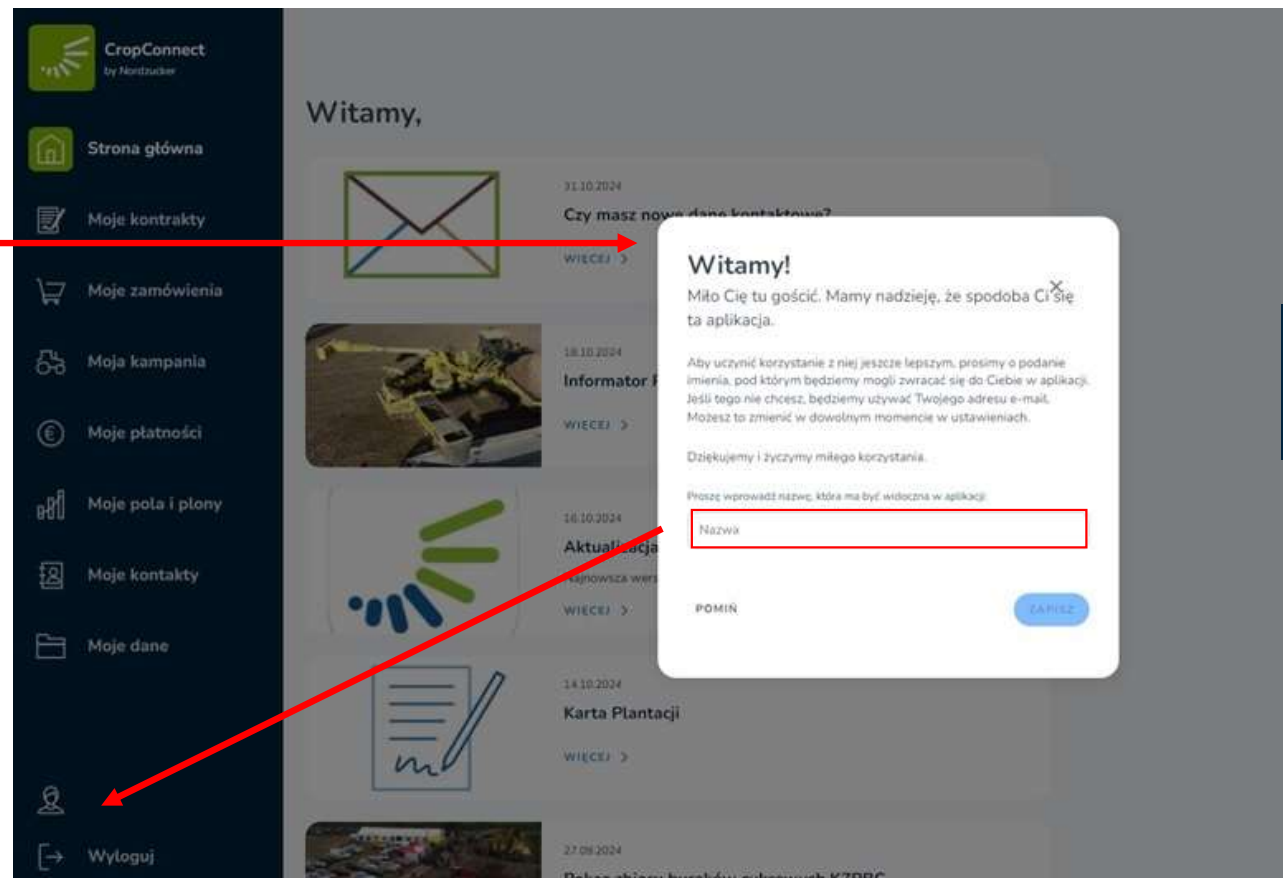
CropConnect
by Nordzucker

Strona główna
Moje kontrakty
Moje zamówienia
Moja kampania
Moje płatności
Moje pola i plony
Moje kontakty
Moje dane

Wyloguj

Witamy,

31.10.2024
Czy masz nowe dane kontaktowe?
WIĘCEJ >

18.10.2024
Informator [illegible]
WIĘCEJ >

16.10.2024
Aktualizacja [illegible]
Najnowsza wers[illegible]
WIĘCEJ >

14.10.2024
Karta Plantacji
WIĘCEJ >

27.09.2024
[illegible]

Witamy!
Miło Cię tu gościć. Mamy nadzieję, że spodoba Ci się ta aplikacja.

Aby uczynić korzystanie z niej jeszcze lepszym, prosimy o podanie imienia, pod którym będziemy mogli zwracać się do Ciebie w aplikacji. Jeśli tego nie chcesz, będziemy używać Twojego adresu e-mail. Możesz to zmienić w dowolnym momencie w ustawieniach.

Dziękujemy i życzymy miłego korzystania.

Proszę wprowadź nazwę, która ma być widoczna w aplikacji

Nazwa

POMIŃ
ZAPISZ